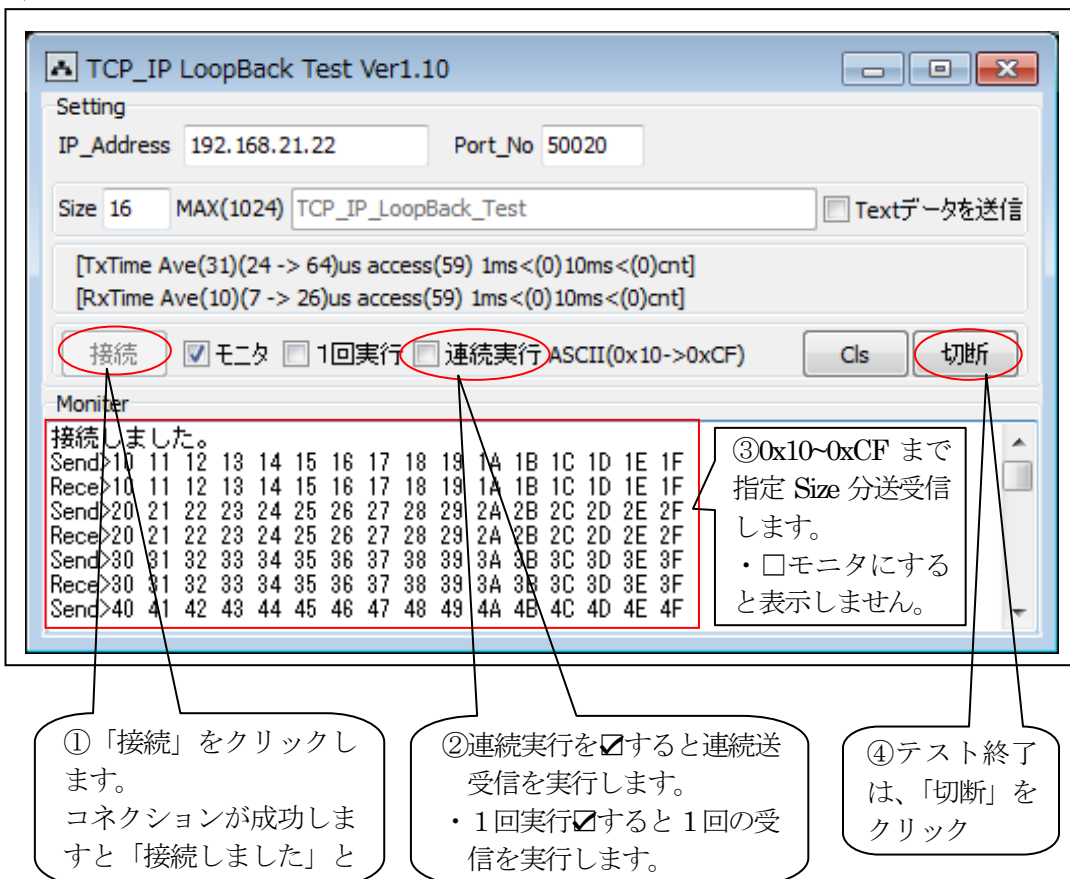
TCP_IP LoopBack Test Ver1.10

Setting

IP_Address 192.168.21.22 Port_No 50020

Size 16 MAX(1024) TCP_IP_LoopBack_Test Textデータを送信

[TxTime Ave(31)(24 -> 64)us access(59) 1ms<(0)10ms<(0)cnt]
[RxTime Ave(10)(7 -> 26)us access(59) 1ms<(0)10ms<(0)cnt]

接続 モニタ 1回実行 連続実行 ASCII(0x10->0xCF) Cls 切断

Moniter

接続しました。
Send>10 11 12 13 14 15 16 17 18 19 1A 1B 1C 1D 1E 1F
Rece>10 11 12 13 14 15 16 17 18 19 1A 1B 1C 1D 1E 1F
Send>20 21 22 23 24 25 26 27 28 29 2A 2B 2C 2D 2E 2F
Rece>20 21 22 23 24 25 26 27 28 29 2A 2B 2C 2D 2E 2F
Send>30 31 32 33 34 35 36 37 38 39 3A 3B 3C 3D 3E 3F
Rece>30 31 32 33 34 35 36 37 38 39 3A 3B 3C 3D 3E 3F
Send>40 41 42 43 44 45 46 47 48 49 4A 4B 4C 4D 4E 4F

③0x10~0xCF まで指定 Size 分送受信します。
・□モニタにすると表示しません。

①「接続」をクリックします。
コネクションが成功しますと「接続しました」と

②連続実行を☑すると連続送受信を実行します。
・1回実行☑すると1回の受信を実行します。

④テスト終了は、「切断」をクリック